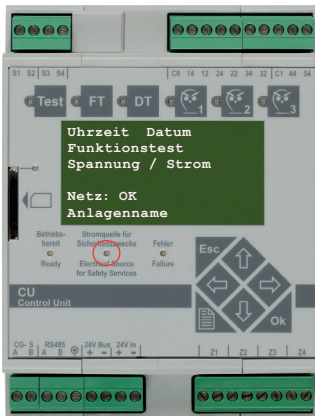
S1 S2 S3 S4

C0 14 12 24 22 34 32 C1 44 54

Test

FT

DT

1

2

3

Uhrzeit Datum
Funktionstest
Spannung / Strom

Netz: OK
Anlagenname

Betriebs-bereit
Ready

Stromquelle für Sicherheitszwecke
Electrical Source for Safety Services

Fehler
Failure

Esc

Ok

CU
Control Unit

CG- S
A B

RS485
A B

24V Bus
+ −

24V In
+ −

Z1

Z2

Z3

Z4